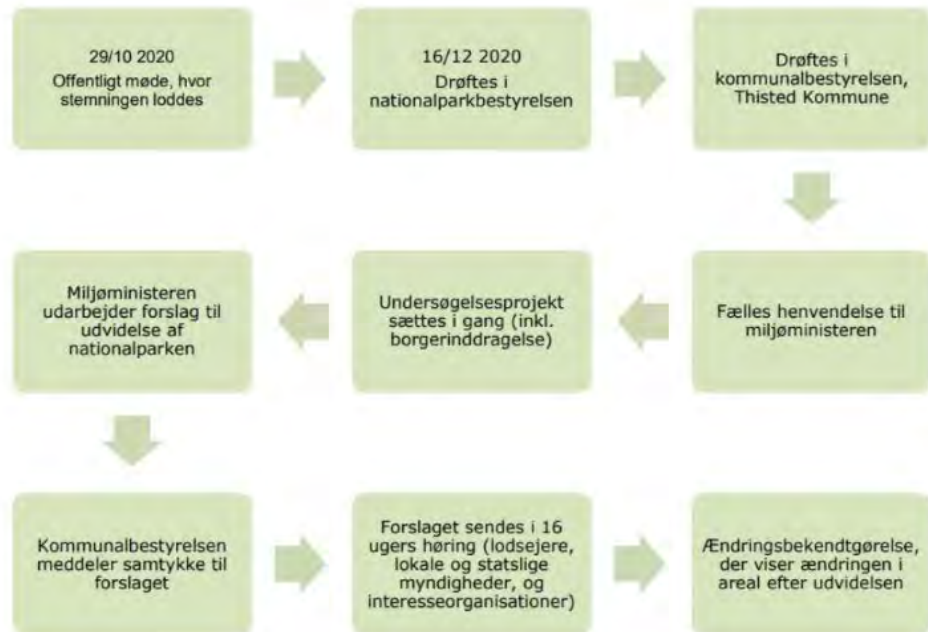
29/10 2020
Offentligt møde, hvor stemningen loddes

16/12 2020
Drøftes i nationalparkbestyrelsen

Drøftes i kommunalbestyrelsen, Thisted Kommune

Fælles henvendelse til miljøministeren

Undersøgelsesprojekt sættes i gang (inkl. borgerinddragelse)

Miljøministeren udarbejder forslag til udvidelse af nationalparken

Kommunalbestyrelsen meddeler samtykke til forslaget

Forslaget sendes i 16 ugers høring (lodsejere, lokale og statslige myndigheder, og interesseorganisationer)

Ændringsbekendtgørelse, der viser ændringen i areal efter udvidelsen